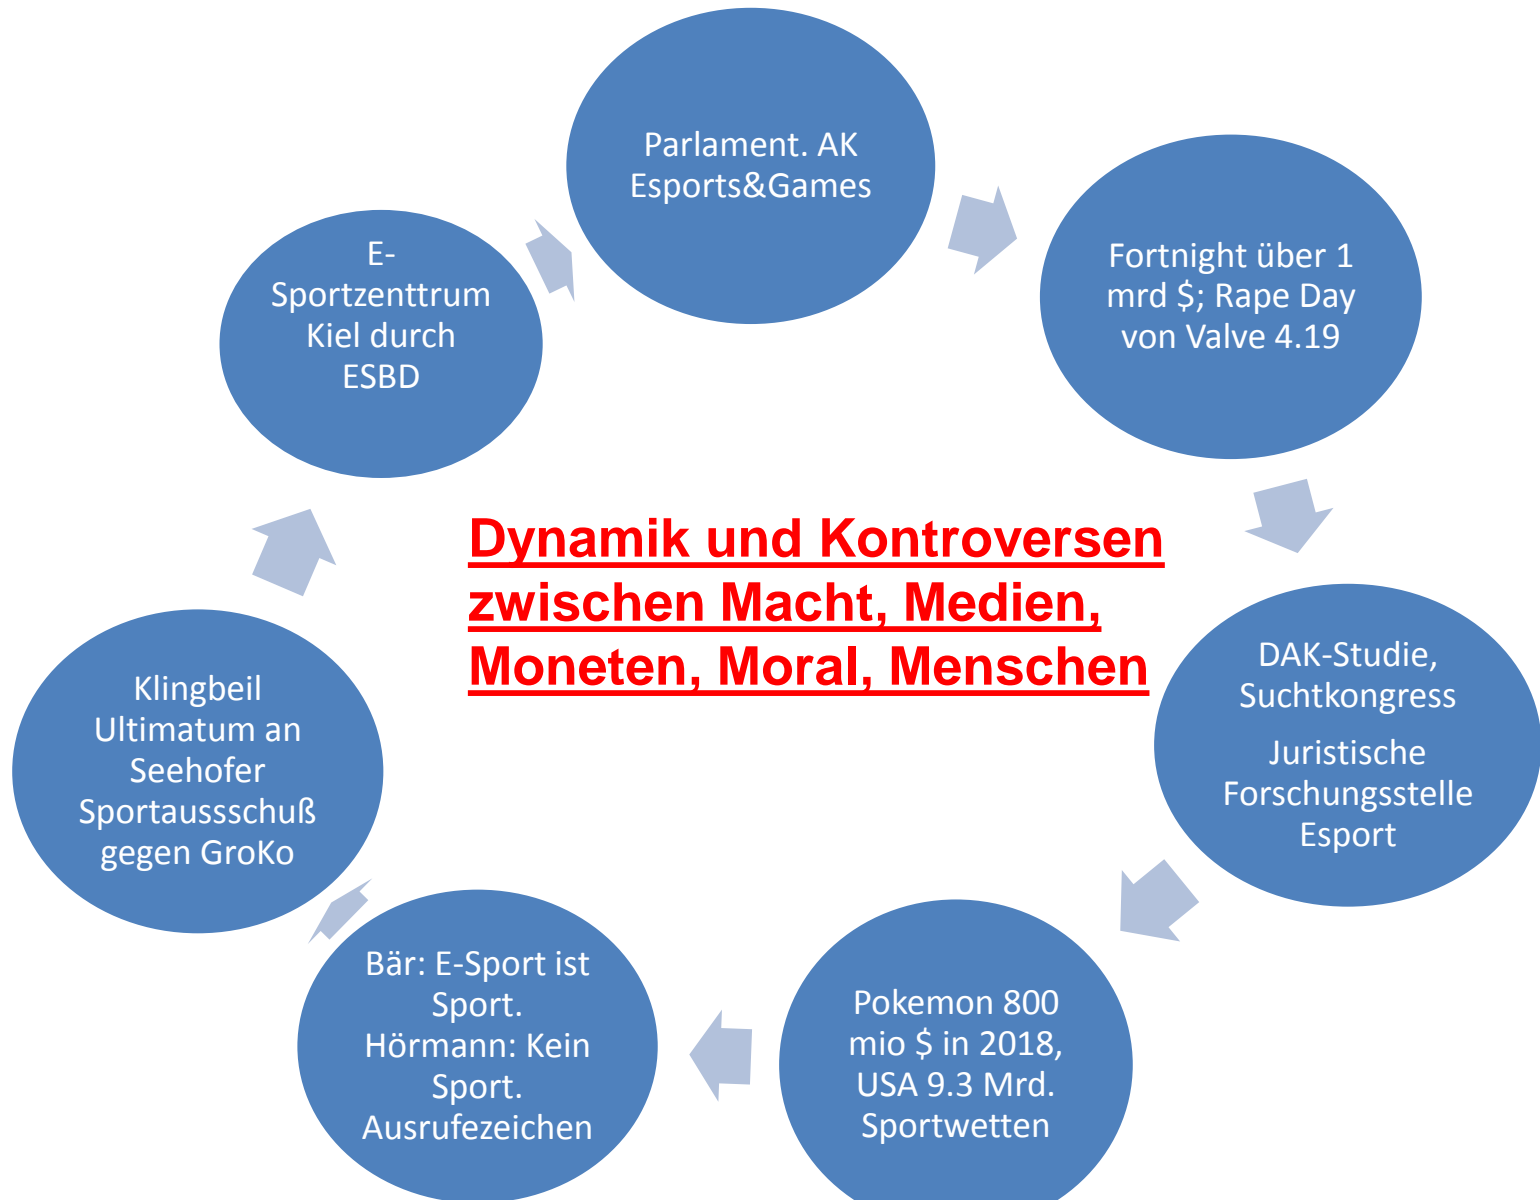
Parlament. AK Esports&Games

Fortnight über 1 mrd $; Rape Day von Valve 4.19

DAK-Studie, Suchtkongress

Juristische Forschungsstelle Esport

Pokemon 800 mio $ in 2018, USA 9.3 Mrd. Sportwetten

Bär: E-Sport ist Sport. Hörmann: Kein Sport. Ausrufezeichen

Klingbeil Ultimatum an Seehofer Sportaussschuß gegen GroKo

E-Sportzenttrum Kiel durch ESBD

Dynamik und Kontroversen zwischen Macht, Medien, Moneten, Moral, Menschen